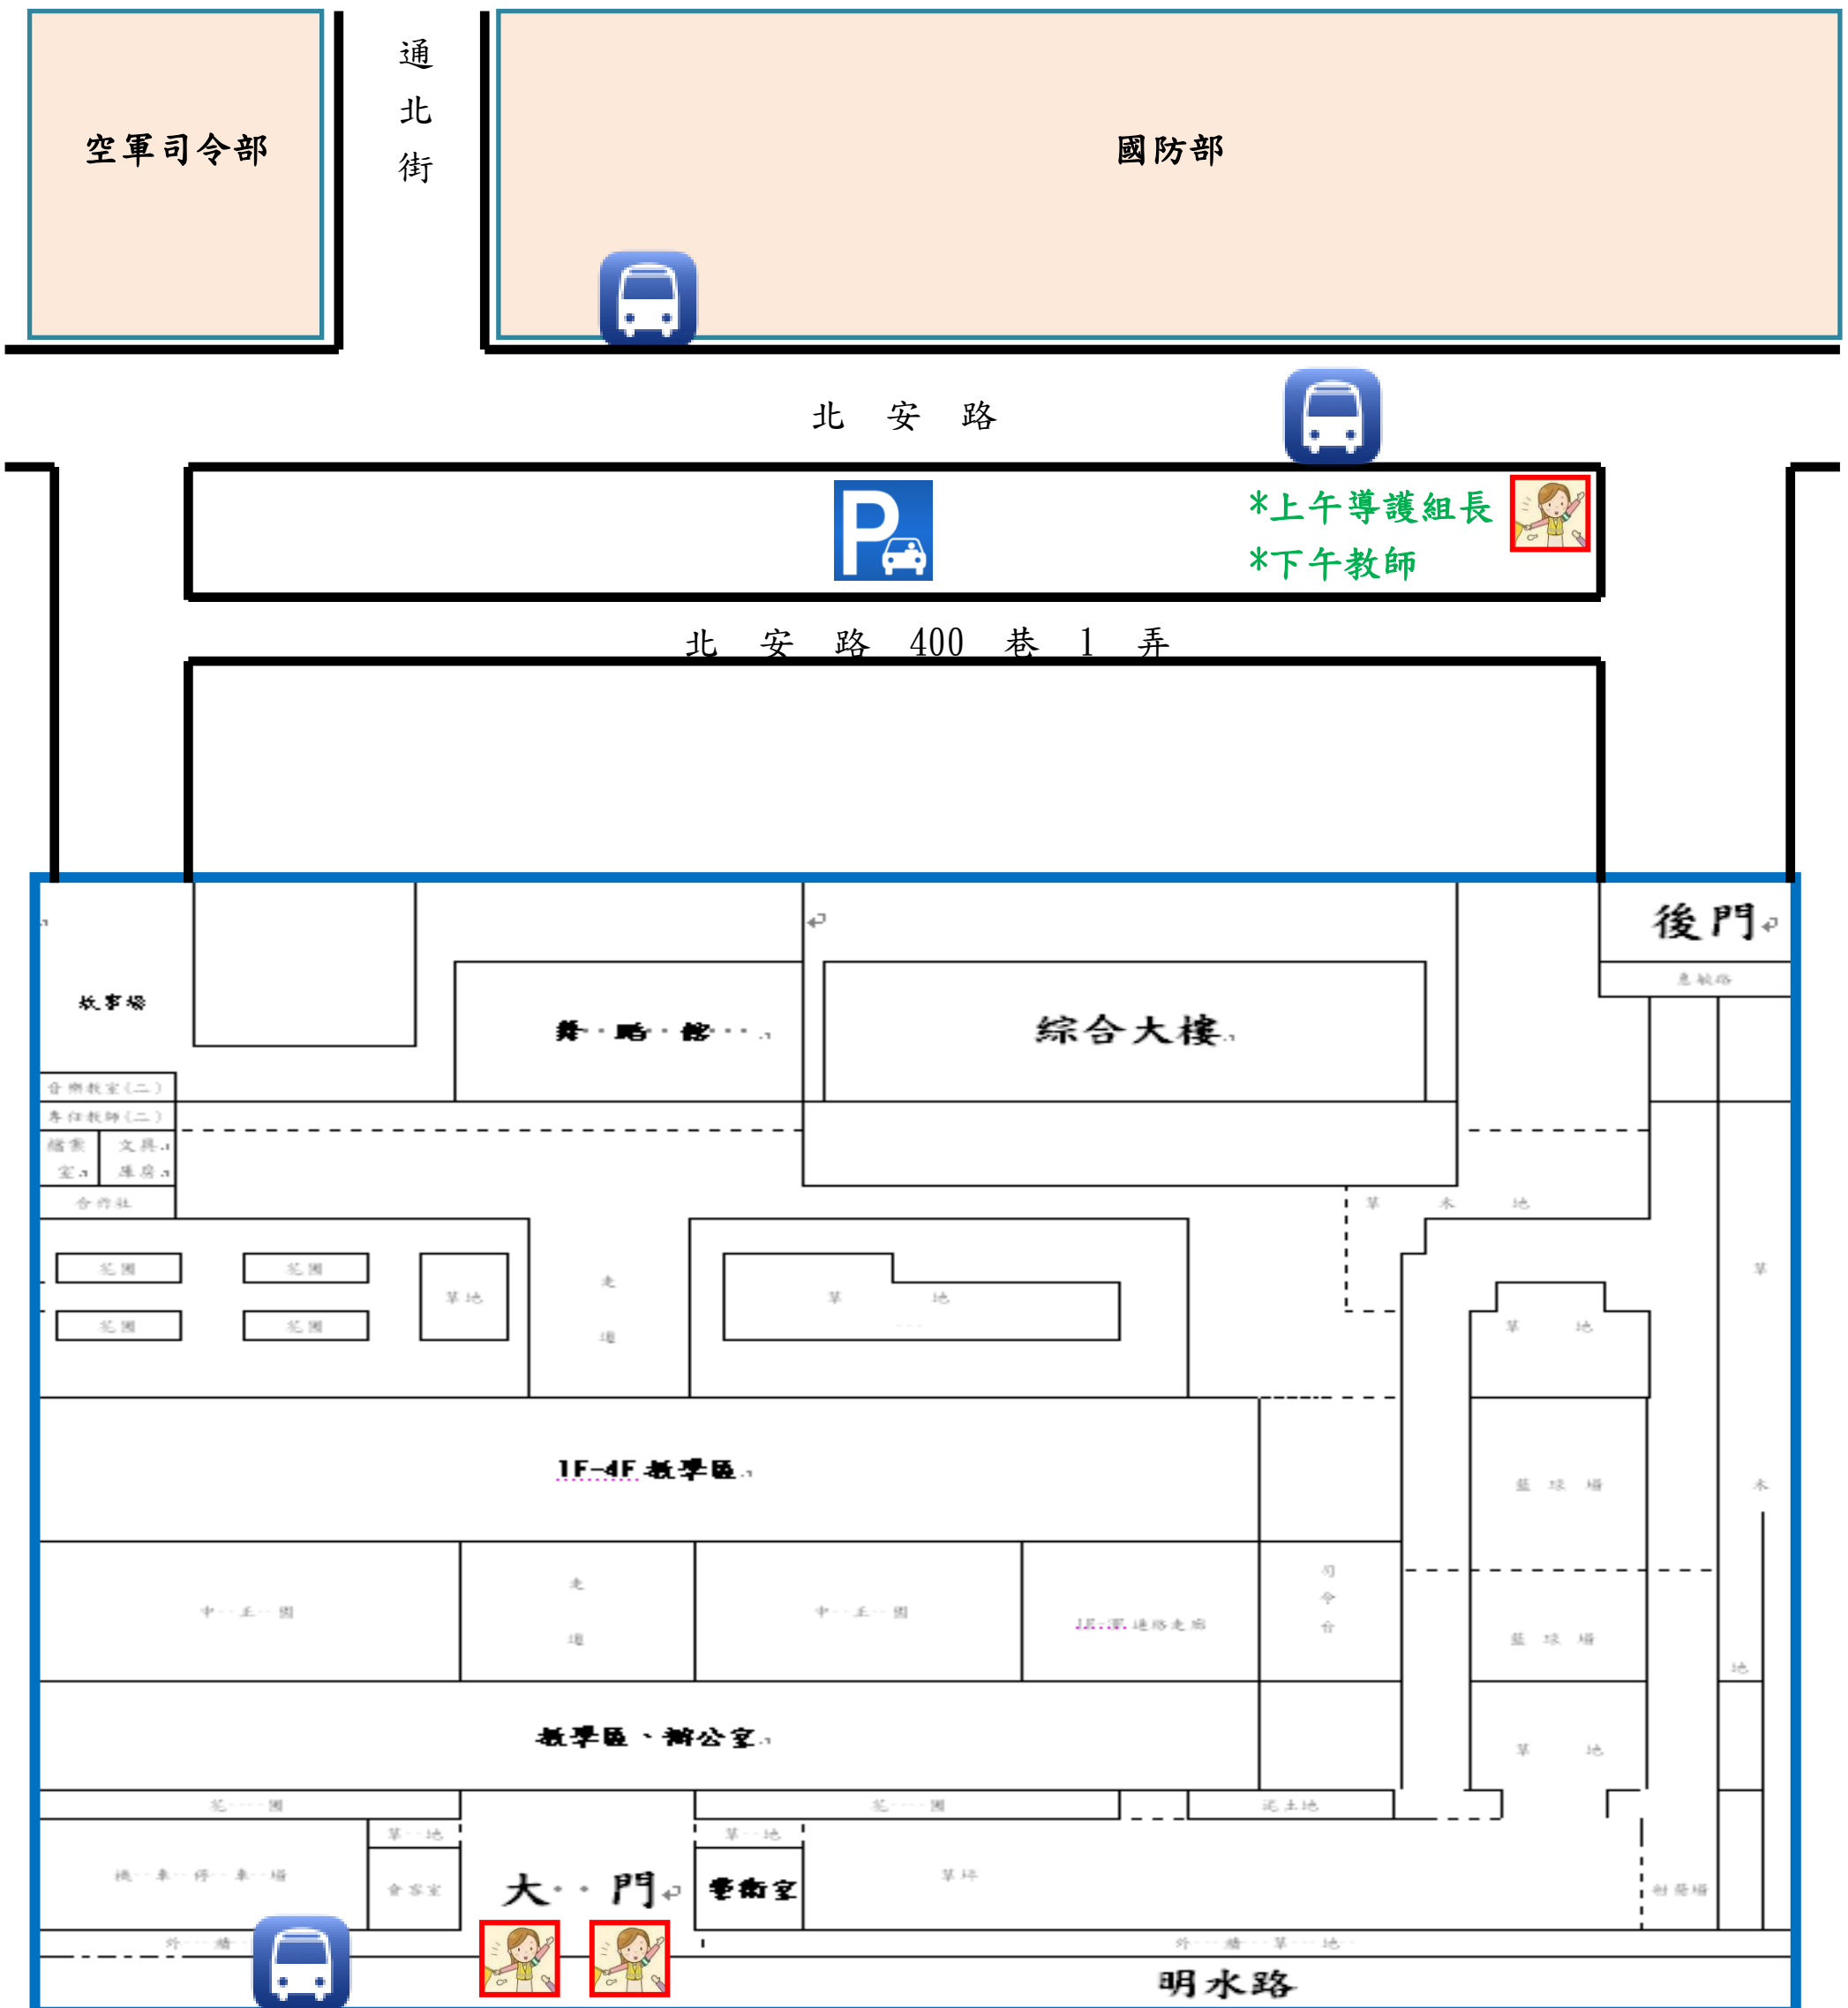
空軍司令部

通
北
街

國防部

北 安 路

*上午導護組長
*下午教師

北 安 路 400 巷 1 弄

後門

急救箱

教室樓

體 · 育 · 館

綜合大樓

合 樂 教 室 (二)

專 任 教 師 (二)

檔 案 室

文 具 庫 房

合 作 社

花 圃

花 圃

花 圃

花 圃

草 地

走 道

草 地

草 木 地

草 地

草

1F-4F 教學區

籃 球 場

木

中 正 園

走 道

中 正 園

1F-3F 連絡走廊

司 令 台

籃 球 場

地

教學區、辦公室

草 地

花 圃

草 地

花 圃

花 土 地

機 車 停 車 場

會 客 室

大 · 門

警衛室

草 坪

財 務 場

外 牆

外 牆 草 地

明水路